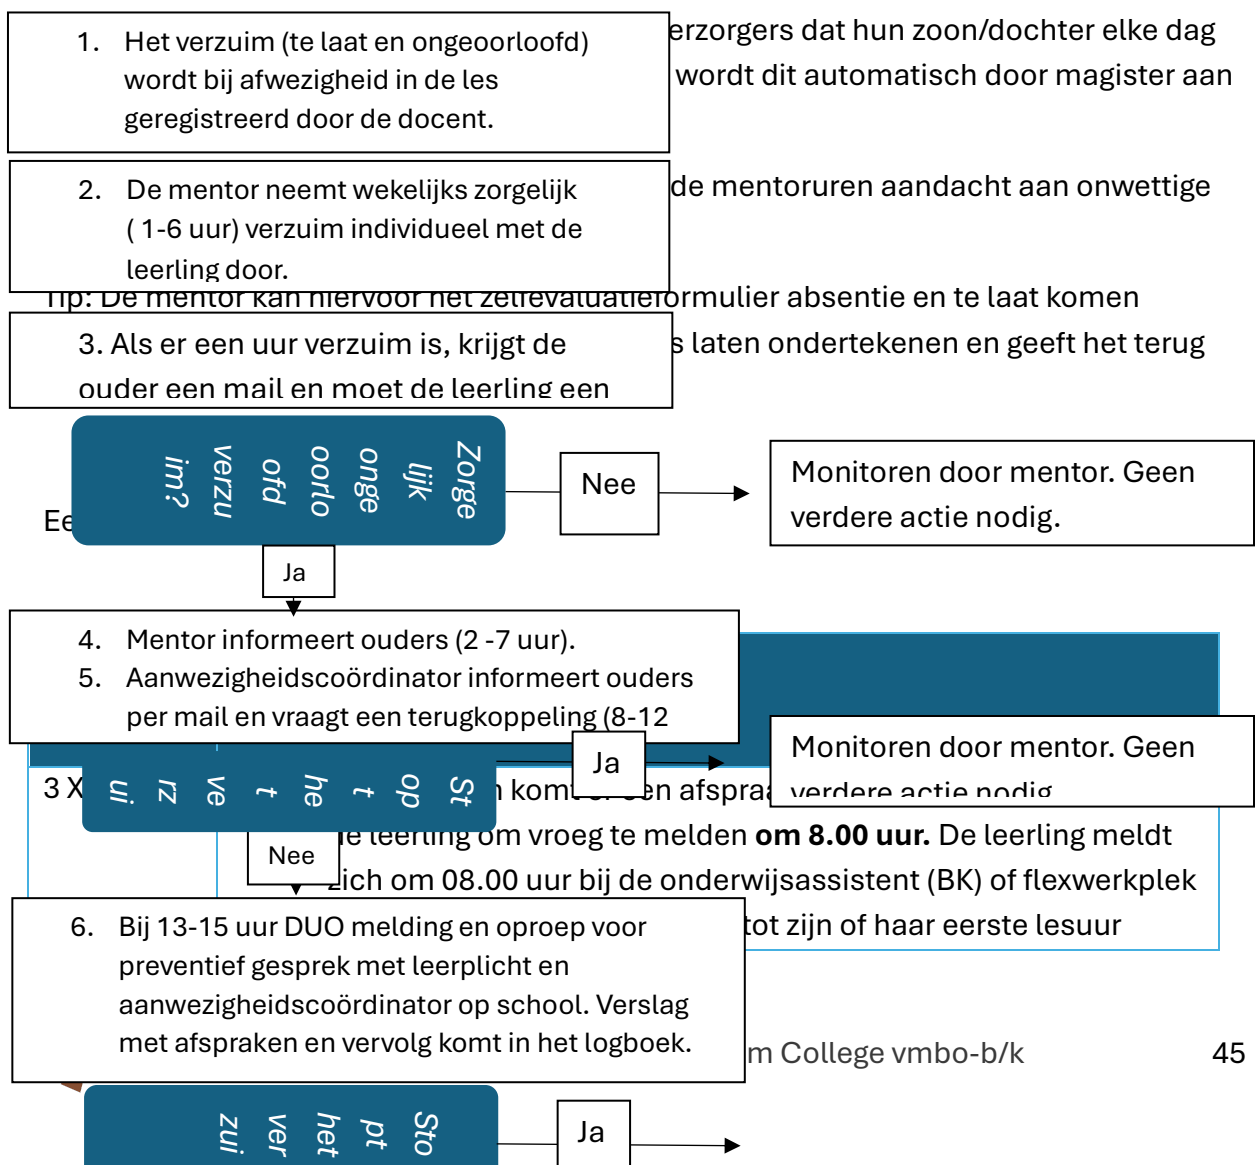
1. Het verzuim (te laat en ongeoorloofd) wordt bij afwezigheid in de les geregistreerd door de docent.

erzorgers dat hun zoon/dochter elke dag wordt dit automatisch door magister aan

2. De mentor neemt wekelijks zorgelijk ( 1-6 uur) verzuim individueel met de leerling door.

de mentoruren aandacht aan onwettige

Tip: De mentor kan hiervoor het zelfevaluatieformulier absentie en te laat komen

3. Als er een uur verzuim is, krijgt de ouder een mail en moet de leerling een

s laten ondertekenen en geeft het terug

Zorgelijk ongeoorloofd verzuim?

Nee

Monitoren door mentor. Geen verdere actie nodig.

Ee

Ja

4. Mentor informeert ouders (2 -7 uur).
5. Aanwezigheidscoördinator informeert ouders per mail en vraagt een terugkoppeling (8-12

Ja

Monitoren door mentor. Geen verdere actie nodig.

3 X

Stopt het verzuim?

n komt er een afspraa

de leerling om vroeg te melden **om 8.00 uur.** De leerling meldt

Nee

zich om 08.00 uur bij de onderwijsassistent (BK) of flexwerkplek

6. Bij 13-15 uur DUO melding en oproep voor preventief gesprek met leerplicht en aanwezigheidscoördinator op school. Verslag met afspraken en vervolg komt in het logboek.

tot zijn of haar eerste lesuur

m College vmbo-b/k

45

Stopt het verzui

Ja